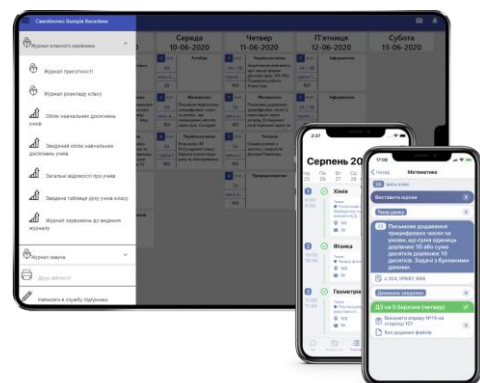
Самойленко Валерія Василівна

Журнал класного керівника

Журнал присутності

Журнал розкладу класу

Облік навчальних досягнень учнів

Зведений облік навчальних досягнень учнів

Загальні відомості про учнів

Зведена таблиця руху учнів класу

Журнал зауважень до ведення журналу

Журнал завуча

Друк звітності

Написати в службу підтримки

Середа 10-06-2020

Четвер 11-06-2020

П'ятниця 12-06-2020

Субота 13-06-2020

Алгебра

Інформатика

Математика

Фізика

Українська мова

Серпень 20

Хімія

Фізика

Геометрія

Математика

Виставити оцінки

Тема уроку

Письмове додавання трицифрових чисел за умови, що сума одиниць дорівнює 10 або сума десятків дорівнює 10 десятків. Задачі з буквеними даними.

Домашнє завдання

ДЗ на 5 березня (четвер)

Виконати вправу №118 на сторінці 101

Без додавання файлів